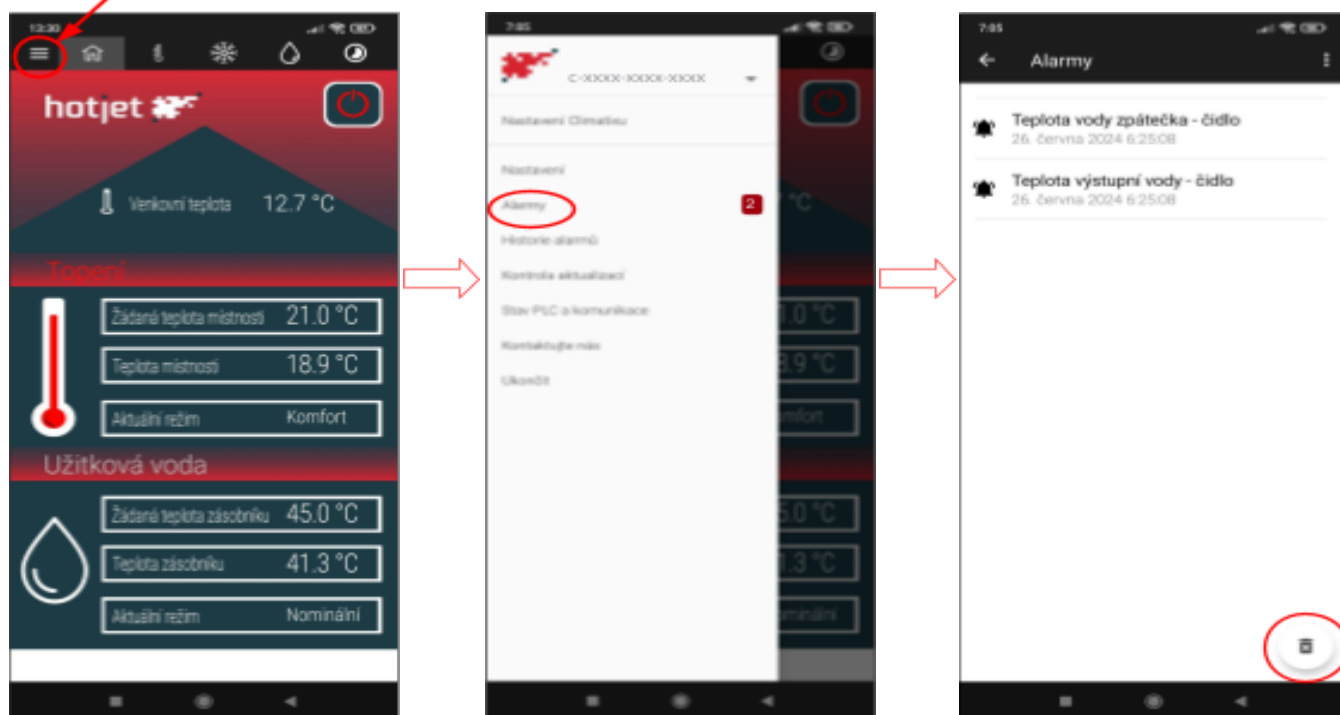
13:30

hotjet

Venkovní teplota 12.7 °C

Topení

Žádaná teplota místnosti 21.0 °C

Teplota místnosti 18.9 °C

Aktuální režim Komfort

Užitková voda

Žádaná teplota zásobníku 45.0 °C

Teplota zásobníku 41.3 °C

Aktuální režim Nominální

7:05

C-XXXXX-XXXXX-XXXXX

Nastavení Climatisu

Nastavení

Alarmy 2

Historie alarmů

Kontrola aktualizací

Stav PLC a komunikace

Kontaktujte nás

Ukončit

7:05

Alarmy

Teplota vody zpátečka - čidlo
26. června 2024 6:25:08

Teplota výstupní vody - čidlo
26. června 2024 6:25:08